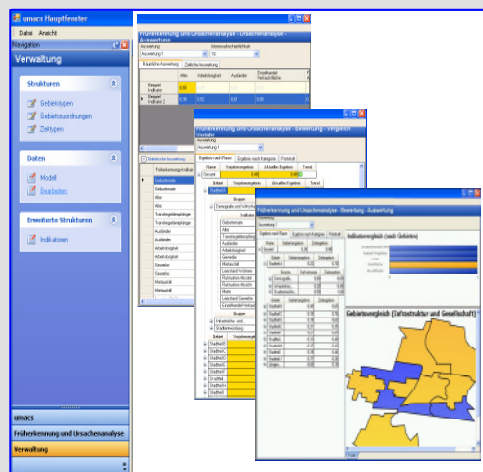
umacs Hauptfenster

Datei Ansicht

Navigation

Verwaltung

Strukturen

Gebietstypen

Gebietszuordnungen

Zeittypen

Daten

Modell

Bearbeiten

Erweiterte Strukturen

Indikatoren

umacs

Früherkennung und Ursachenanalyse

Verwaltung

Früherkennung und Ursachenanalyse - Ursachenanalyse - Auswertung

Auswertung

Auswertung 1

Früherkennung und Ursachenanalyse - Bewertung - Vergleich

Auswertung 1

Früherkennung und Ursachenanalyse - Bewertung - Auswertung

Auswertung 1

Indikatorvergleich (nach Gebieten)

Gebietsvergleich (Infrastruktur und Gesellschaft)

Alter

Ausländer

Arbeitslosigkeit

Gesamt

Geburtenrate

Sterberate

Gewerbe

Mietausfall

Stadtteil

Gruppe

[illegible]